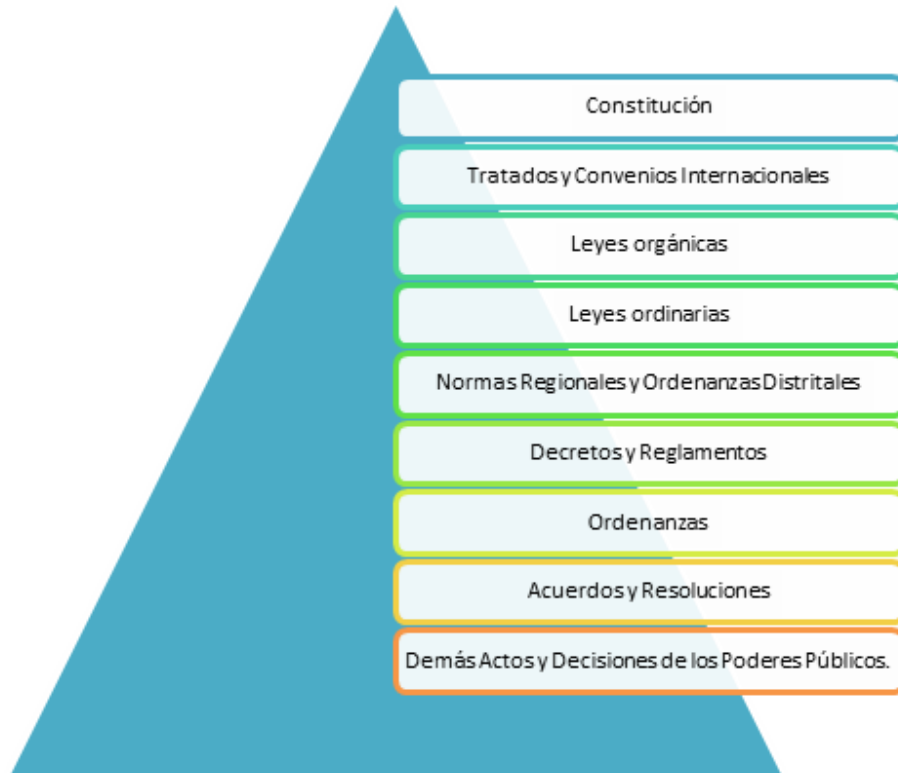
Constitución

Tratados y Convenios Internacionales

Leyes orgánicas

Leyes ordinarias

Normas Regionales y Ordenanzas Distritales

Decretos y Reglamentos

Ordenanzas

Acuerdos y Resoluciones

Demás Actos y Decisiones de los Poderes Públicos.